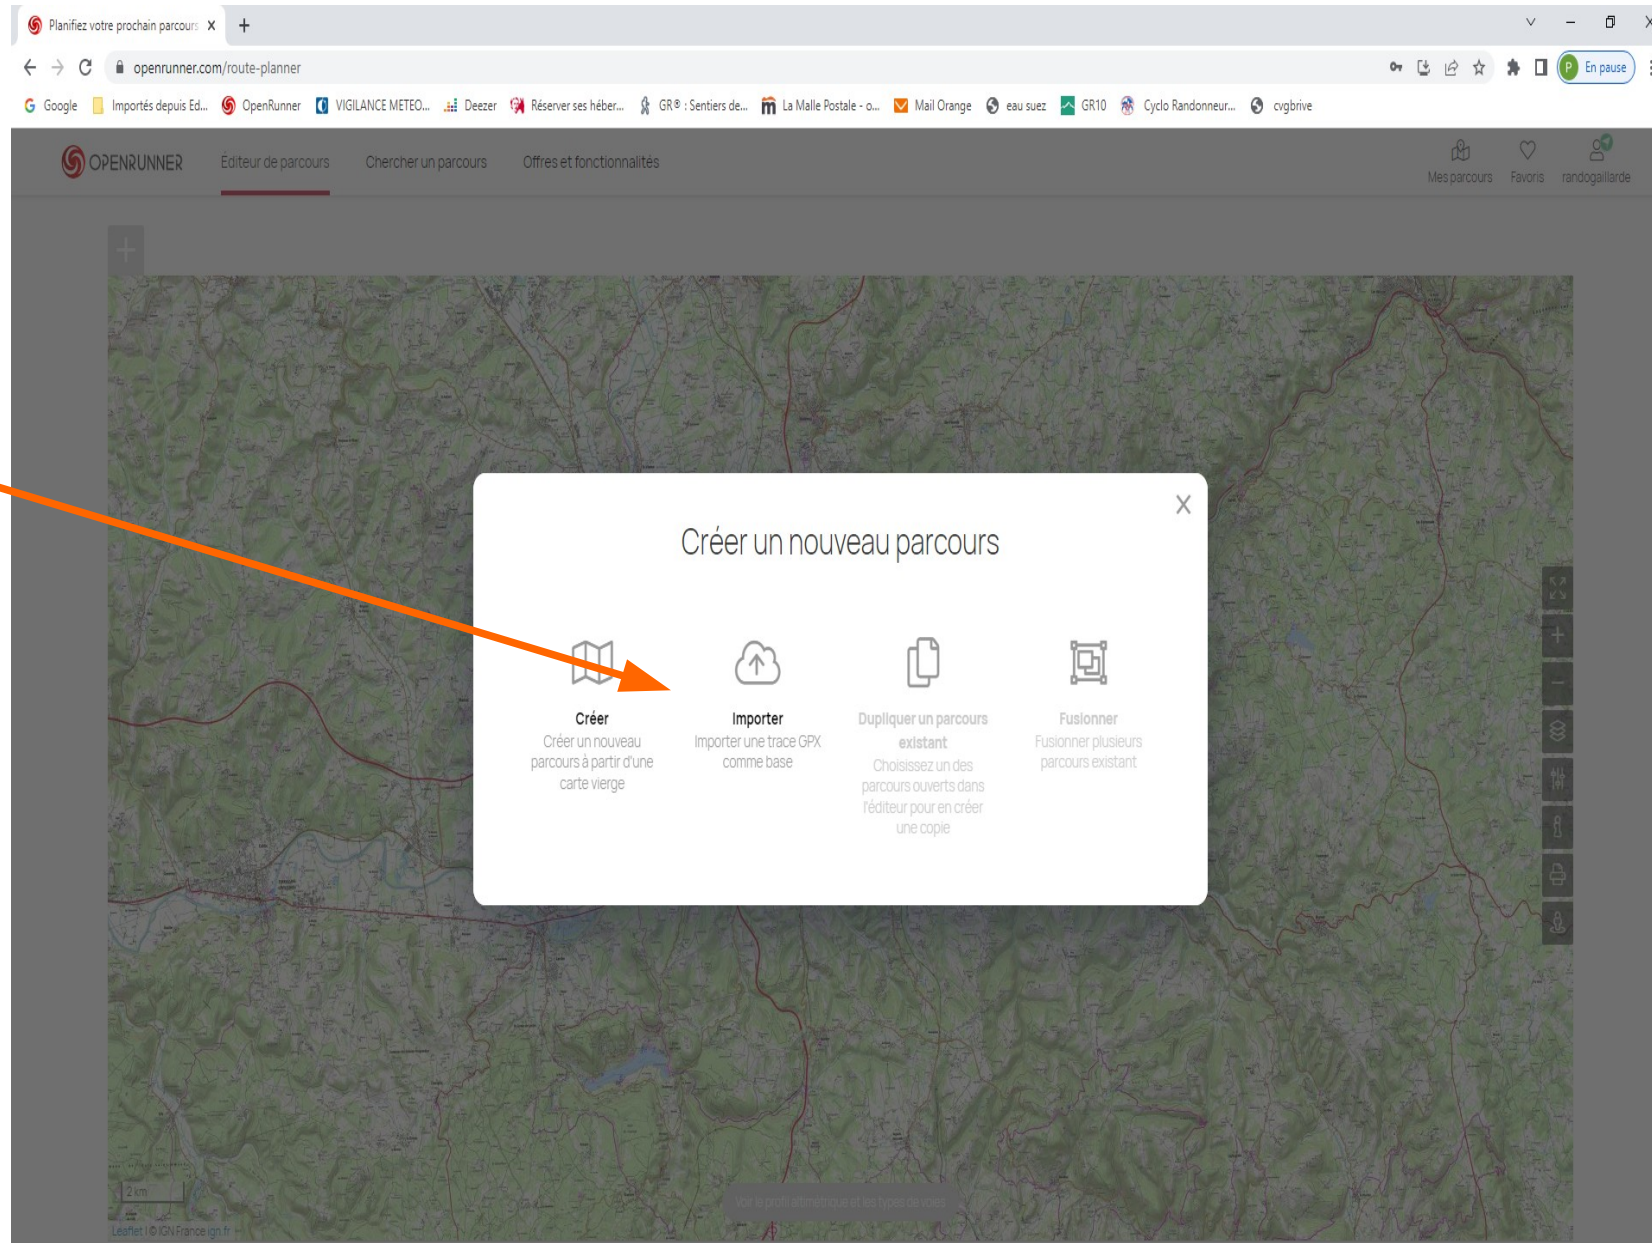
Planifiez votre prochain parcours X +

openrunner.com/route-planner

En pause

Google | Importés depuis Ed... | OpenRunner | VIGILANCE METEO... | Deezer | Réserver ses héber... | GR® : Sentiers de... | La Malle Postale - o... | Mail Orange | eau suez | GR10 | Cyclo Randonneur... | cvgbrive

OPENRUNNER | Éditeur de parcours | Chercher un parcours | Offres et fonctionnalités

Mes parcours | Favoris | randogaillarde

X

Créer un nouveau parcours

Créer
Créer un nouveau parcours à partir d'une carte vierge

Importer
Importer une trace GPX comme base

Dupliquer un parcours existant
Choisissez un des parcours ouverts dans l'éditeur pour en créer une copie

Fusionner
Fusionner plusieurs parcours existant

2 km

Leaflet | © IGN France ign.fr

Voir le profil altimétrique et les types de voies